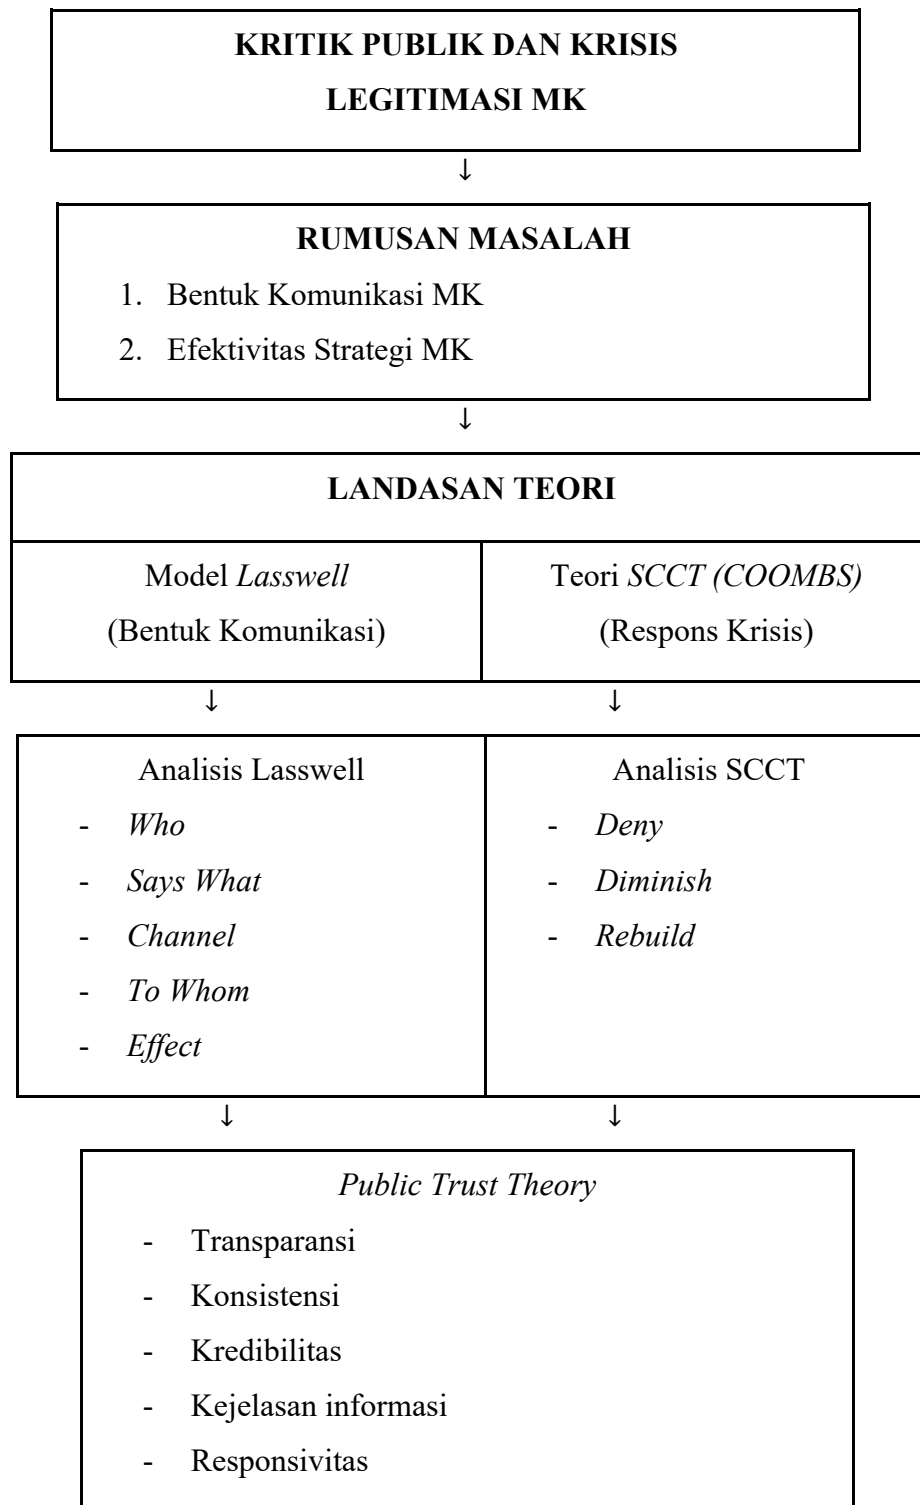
KRITIK PUBLIK DAN KRISIS LEGITIMASI MK

↓

RUMUSAN MASALAH

1. Bentuk Komunikasi MK
2. Efektivitas Strategi MK

↓

| LANDASAN TEORI | |
|---|---|
| Model *Lasswell* (Bentuk Komunikasi) | Teori *SCCT (COOMBS)* (Respons Krisis) |

↓ ↓

| Analisis Lasswell | Analisis SCCT |
|---|---|
| - *Who*<br>- *Says What*<br>- *Channel*<br>- *To Whom*<br>- *Effect* | - *Deny*<br>- *Diminish*<br>- *Rebuild* |

↓ ↓

*Public Trust Theory*

- Transparansi
- Konsistensi
- Kredibilitas
- Kejelasan informasi
- Responsivitas